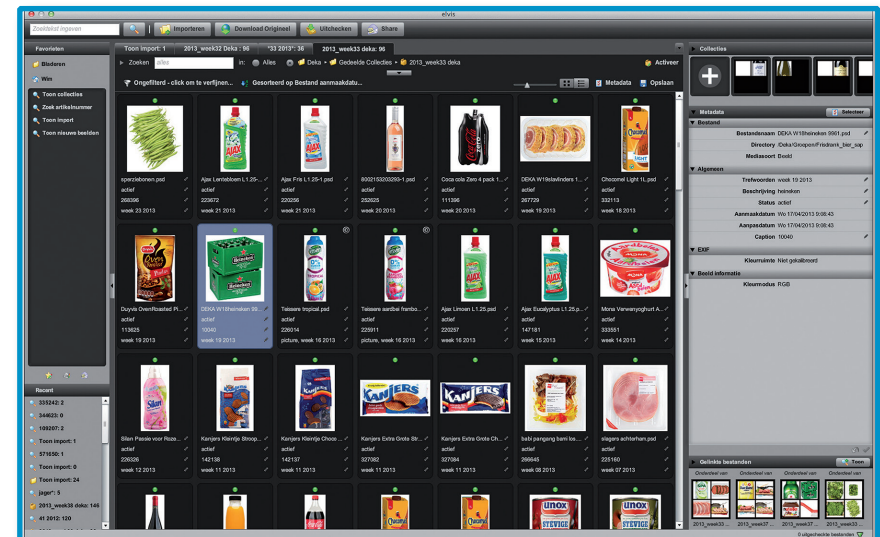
elvis

Zoektekst ingeven | Importeren | Download Origineel | Uitchecken | Share

Favorieten
Bladeren
Wim
Toon collecties
Zoek artikelnummer
Toon import
Toon nieuwe beelden

Recent
335242: 2
344623: 0
109207: 2
Toon import: 1
571650: 1
Toon import: 0
Toon import: 24
jager": 5
2013_week33 deka: 146
41 2012: 120

Toon import: 1 | 2013_week32 Deka : 96 | "33 2013": 36 | 2013_week33 deka: 96

Zoeken alles in: Alles Deka Gedeelde Collecties 2013_week33 deka Activeer

Ongefilterd - click om te verfijnen... Gesorteerd op Bestand aanmaakdatu... Metadata Opslaan

sperziebonen.psd
actief
268096
week 23 2013

Ajax Lentebloen L1.25-...
actief
223672
week 21 2013

Ajax Fris L1.25-1.psd
actief
220256
week 21 2013

8002153203293-1.psd
actief
252625
week 20 2013

Coca cola Zero 4 pack 1...
actief
111396
week 20 2013

DEKA W19saucijsbroodjes...
actief
267729
week 19 2013

Chocomel Light 1L.psd
actief
332113
week 18 2013

Duyvis OvenRoasted Pi...
actief
113625
week 19 2013

DEKA W18heineken 99...
actief
10040
week 19 2013

Teisseire tropical.psd
actief
226014
picture, week 16 2013

Teisseire aardbei frambo...
actief
225911
picture, week 16 2013

Ajax Limoen L1.25.psd
actief
220257
week 16 2013

Ajax Eucalyptus L1.25.p...
actief
147181
week 15 2013

Mona Verwenyoghurt A...
actief
333551
week 14 2013

Silan Passie voor Roze...
actief
226326
week 12 2013

Kanjers Kleintje Stroop...
actief
142138
week 11 2013

Kanjers Kleintje Choco ...
actief
142137
week 11 2013

Kanjers Extra Grote Str...
actief
327082
week 11 2013

Kanjers Extra Grote Ch...
actief
327084
week 11 2013

babi pangang bami los...
actief
266645
week 08 2013

slagers achterham.psd
actief
225160
week 07 2013

Collecties

Metadata Selecteer
Bestand
Bestandsnaam DEKA W18heineken 9991.psd
Directory /Deka/Groepen/Frisdrank_bier_sap
Mediasoort Beeld
Algemeen
Trefwoorden week 19 2013
Beschrijving heineken
Status actief
Aanmaakdatum Wo 17/04/2013 0:08:43
Aanpasdatum Wo 17/04/2013 0:08:43
Caption 10040
EXIF
Kleurruimte Niet gekalibreerd
Beeld informatie
Kleurmodus RGB

Gelinkte bestanden Toon
Onderdeel van Onderdeel van Onderdeel van Onderdeel van Onderdeel van
2013_week33 ... 2013_week37 ... 2013_week37 ... 2013_week33 ... 2013_week33 ...

0 uitgecheckte bestanden